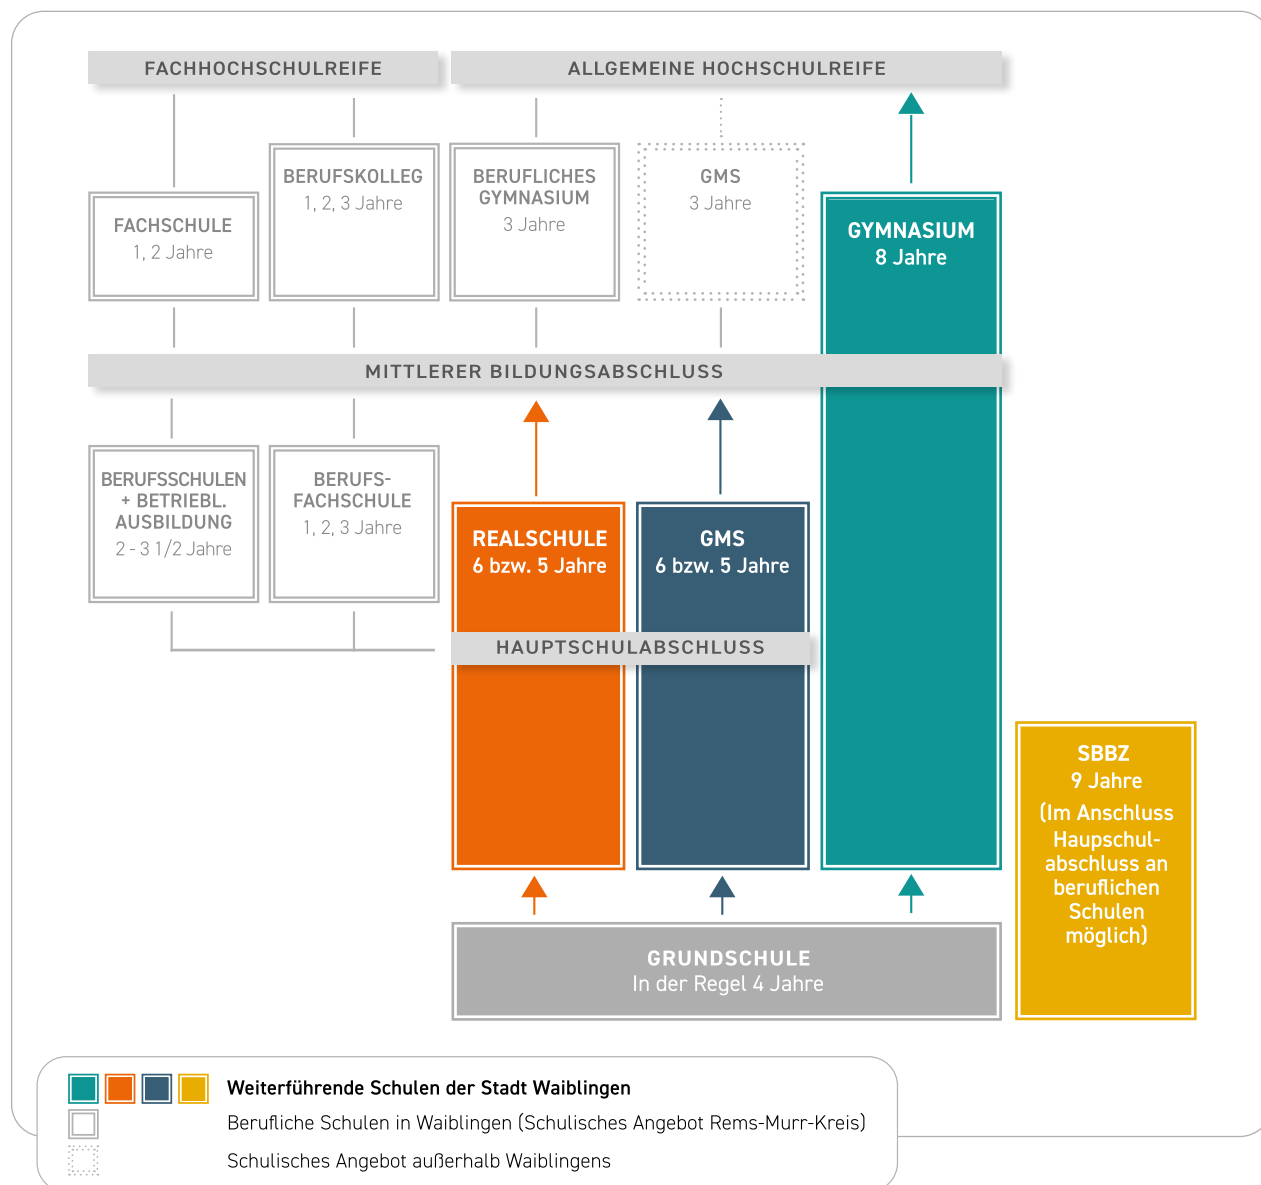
FACHHOCHSCHULREIFE

ALLGEMEINE HOCHSCHULREIFE

FACHSCHULE
1, 2 Jahre

BERUFSKOLLEG
1, 2, 3 Jahre

BERUFLICHES GYMNASIUM
3 Jahre

GMS
3 Jahre

GYMNASIUM
8 Jahre

MITTLERER BILDUNGSABSCHLUSS

BERUFSSCHULEN + BETRIEBL. AUSBILDUNG
2 - 3 1/2 Jahre

BERUFSFACHSCHULE
1, 2, 3 Jahre

REALSCHULE
6 bzw. 5 Jahre

GMS
6 bzw. 5 Jahre

HAUPTSCHULABSCHLUSS

SBBZ
9 Jahre
(Im Anschluss Hauptschulabschluss an beruflichen Schulen möglich)

GRUNDSCHULE
In der Regel 4 Jahre

Weiterführende Schulen der Stadt Waiblingen

Berufliche Schulen in Waiblingen (Schulisches Angebot Rems-Murr-Kreis)

Schulisches Angebot außerhalb Waiblingens